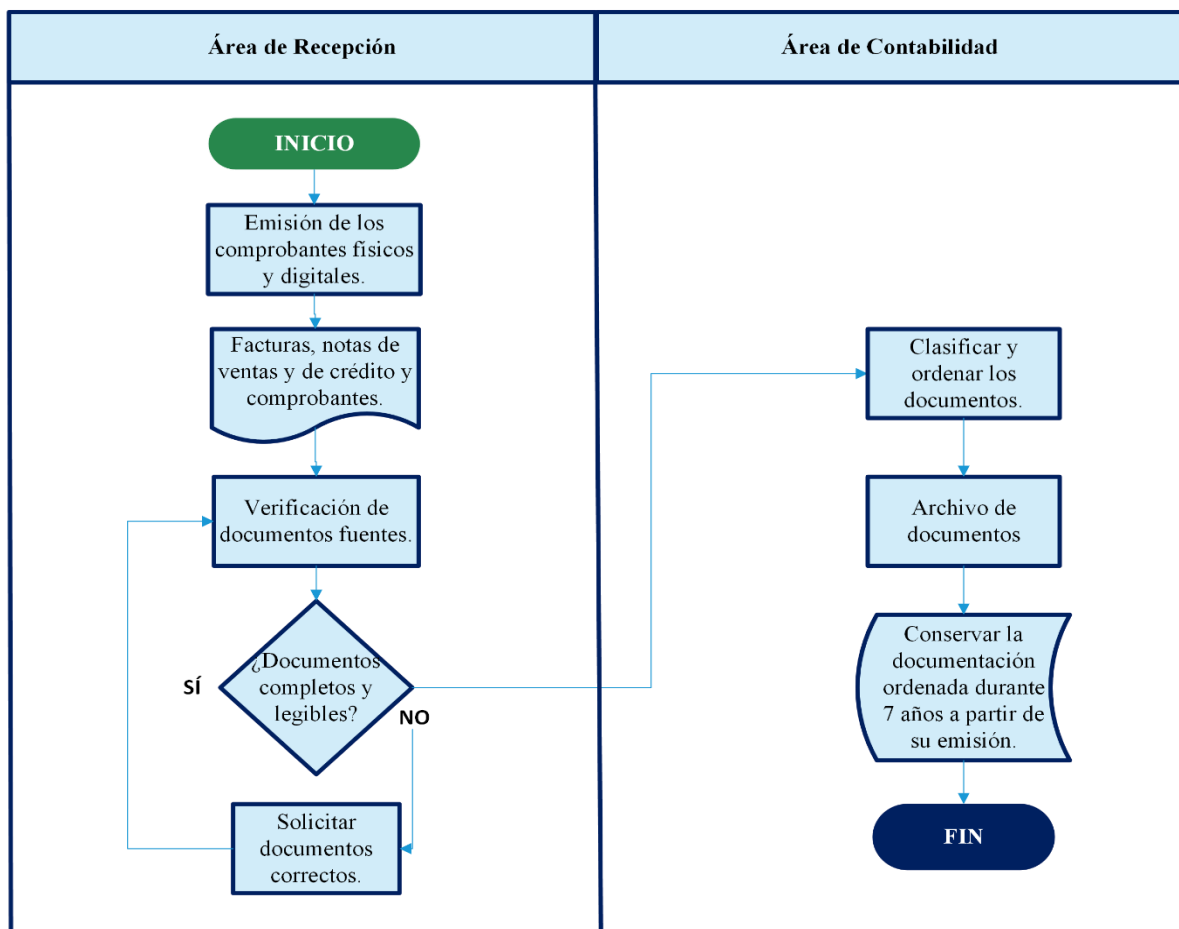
Área de Recepción

Área de Contabilidad

INICIO

Emisión de los comprobantes fisicos y digitales.

Facturas, notas de ventas y de crédito y comprobantes.

Verificación de documentos fuentes.

¿Documentos completos y legibles?

SÍ

NO

Solicitar documentos correctos.

Clasificar y ordenar los documentos.

Archivo de documentos

Conservar la documentación ordenada durante 7 años a partir de su emisión.

FIN